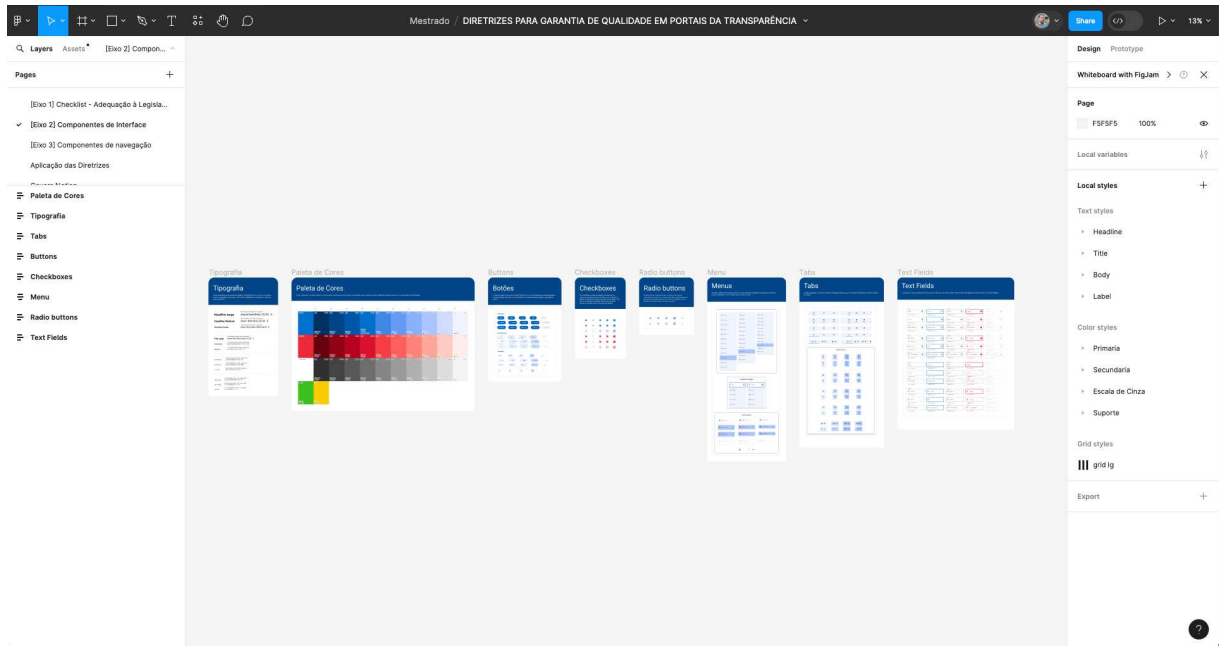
Mestrado / DIRETRIZES PARA GARANTIA DE QUALIDADE EM PORTAIS DA TRANSPARÊNCIA

Share

13%

Layers Assets [Eixo 2] Compon...

Pages

[Eixo 1] Checklist - Adequação à Legisla...
[Eixo 2] Componentes de Interface
[Eixo 3] Componentes de navegação
Aplicação das Diretrizes

Paleta de Cores
Tipografia
Tabs
Buttons
Checkboxes
Menu
Radio buttons
Text Fields

Tipografia
Tipografia

Paleta de Cores
Paleta de Cores

Buttons
Botões

Checkboxes
Checkboxes

Radio buttons
Radio buttons

Menu
Menus

Tabs
Tabs

Text Fields
Text Fields

Design Prototype

Whiteboard with FigJam

Page
F5F5F5 100%

Local variables

Local styles

Text styles
Headline
Title
Body
Label

Color styles
Primaria
Secundaria
Escala de Cinza
Suporte

Grid styles
grid lg

Export

?